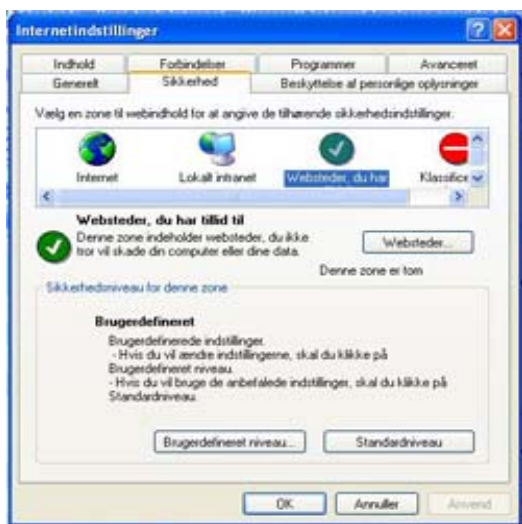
Internetindstillinger

?

X

Indhold

Forbindelser

Programmer

Avanceret

Generelt

Sikkerhed

Beskyttelse af personlige oplysninger

Vælg en zone til webindhold for at angive de tilhørende sikkerhedsindstillinger.

Internet

Lokalt intranet

Websteder, du har

Klassifice

Websteder, du har tillid til

Denne zone indeholder websteder, du ikke tror vil skade din computer eller dine data.

Websteder...

Denne zone er tom

Sikkerhedsniveau for denne zone

Brugerdefineret

Brugerdefinerede indstillinger.
- Hvis du vil ændre indstillingerne, skal du klikke på Brugerdefineret niveau.
- Hvis du vil bruge de anbefalede indstillinger, skal du klikke på Standardniveau.

Brugerdefineret niveau...

Standardniveau

OK

Annuller

Anvend